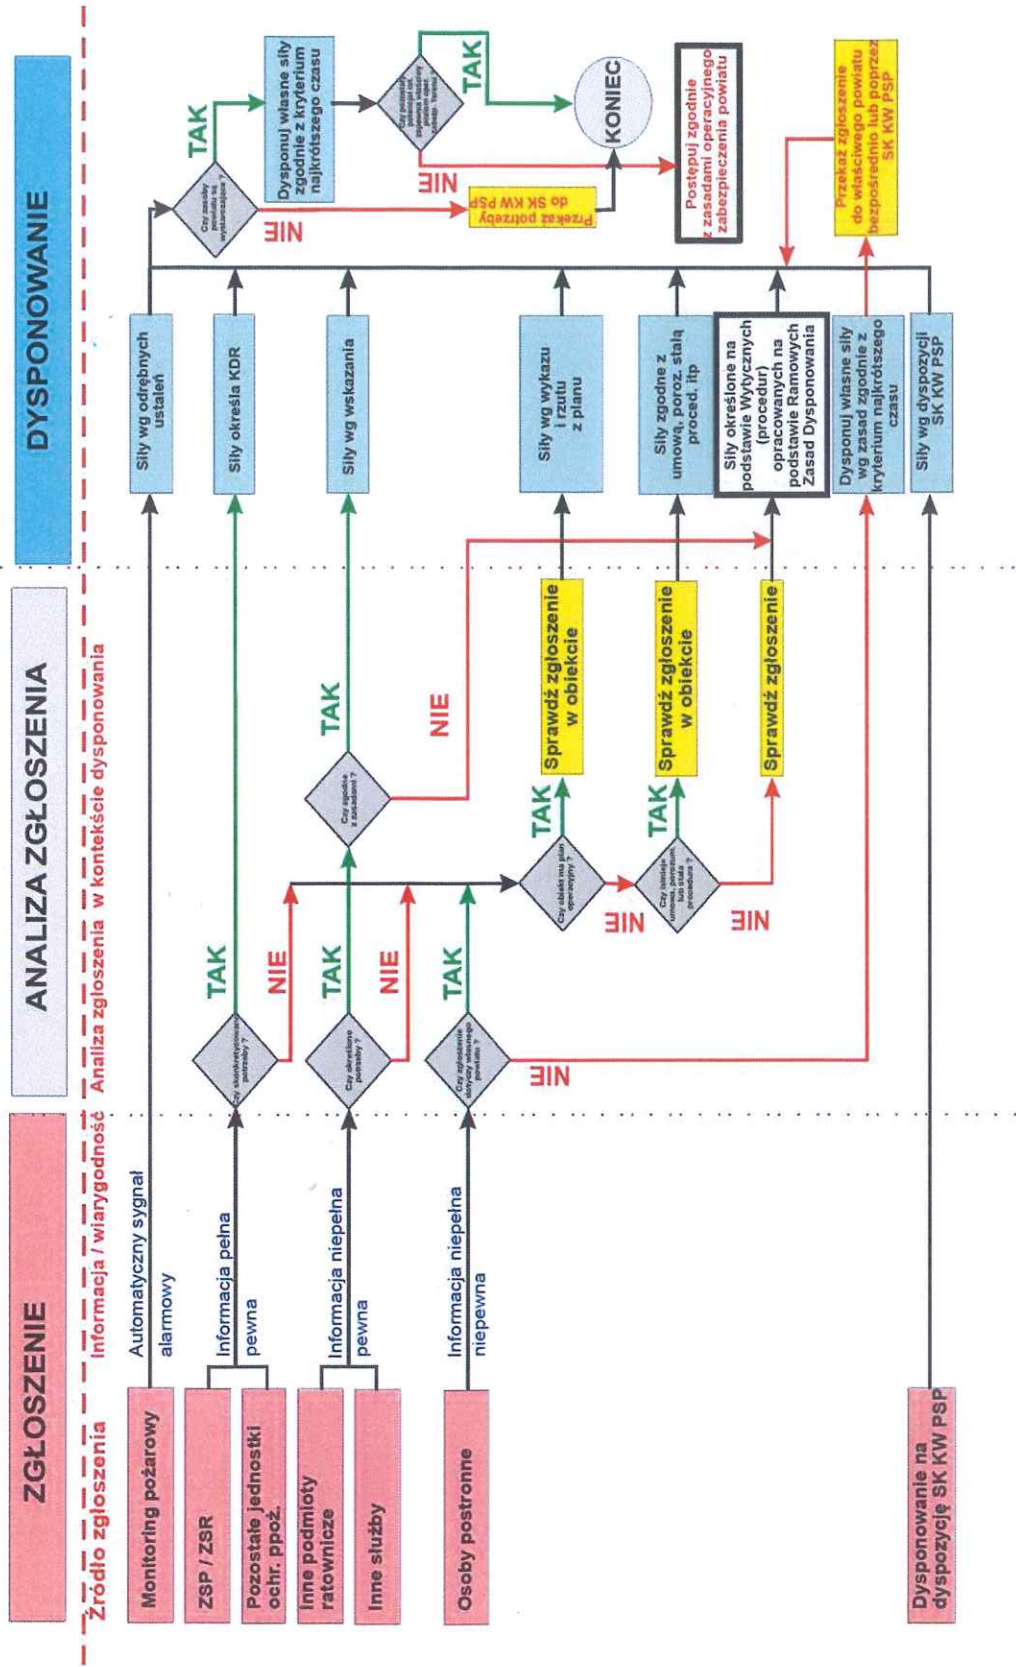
ZGŁOSZENIE

Źródło zgłoszenia

Informacja / wiarygodność

Monitoring pożarowy

Automatyczny sygnał alarmowy

ZSP / ZSR

Pozostałe jednostki ochr. ppoż.

Informacja pełna pewna

Inne podmioty ratownicze

Inne służby

Informacja niepełna pewna

Osoby postronne

Informacja niepełna niepewna

Dysponowanie na dyspozycję SK KW PSP

ANALIZA ZGŁOSZENIA

Analiza zgłoszenia w kontekście dysponowania

Czy skonkretyzowano potrzeby ?

TAK

NIE

Czy określono potrzeby ?

TAK

NIE

Czy zgłoszenie dotyczy własnego powiatu ?

TAK

NIE

Czy zgodne z zasadami ?

TAK

NIE

Czy obiekt ma plan operacyjny ?

TAK

NIE

Czy istnieje umowa, porozumienie lub stała procedura ?

TAK

NIE

Sprawdź zgłoszenie w obiekcie

Sprawdź zgłoszenie w obiekcie

Sprawdź zgłoszenie

DYSPONOWANIE

Siły wg odrębnych ustaleń

Siły określa KDR

Siły wg wskazania

Siły wg wykazu i rzutu z planu

Siły zgodne z umową, poroz. stałą proced. itp

Siły określone na podstawie Wytycznych (procedur) opracowanych na podstawie Ramowych Zasad Dysponowania

Dysponuj własne siły wg zasad zgodnie z kryterium najkrótszego czasu

Siły wg dyspozycji SK KW PSP

Czy zasoby powiatu są wystarczające ?

TAK

NIE

Dysponuj własne siły zgodnie z kryterium najkrótszego czasu

Czy powiat posiada siły zgodnie z zasadami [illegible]

TAK

NIE

KONIEC

Przekaż potrzeby do SK KW PSP

Postępuj zgodnie z zasadami operacyjnego zabezpieczenia powiatu

Przekaż zgłoszenie do właściwego powiatu bezpośrednio lub poprzez SK KW PSP